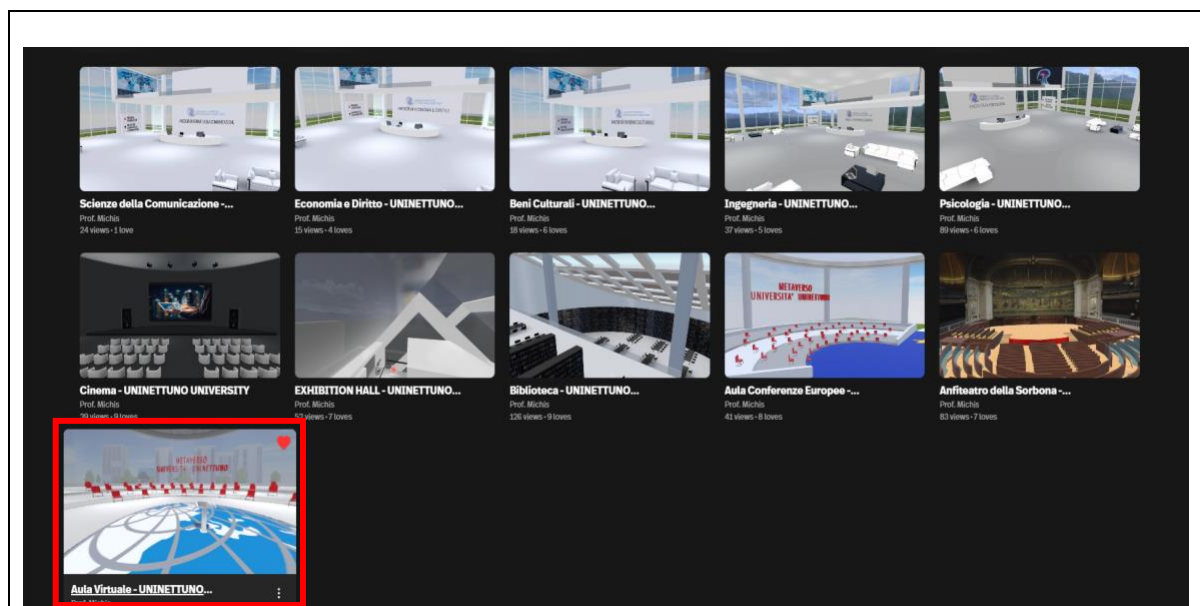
Scienze della Comunicazione -...
Prof. Michis
24 views • 1 love

Economia e Diritto - UNINETTUNO...
Prof. Michis
15 views • 4 loves

Beni Culturali - UNINETTUNO...
Prof. Michis
18 views • 6 loves

Ingegneria - UNINETTUNO...
Prof. Michis
37 views • 5 loves

Psicologia - UNINETTUNO...
Prof. Michis
89 views • 6 loves

Cinema - UNINETTUNO UNIVERSITY
Prof. Michis
39 views • 9 loves

EXHIBITION HALL - UNINETTUNO...
Prof. Michis
52 views • 7 loves

Biblioteca - UNINETTUNO...
Prof. Michis
126 views • 9 loves

METAVERSO UNIVERSITA' UNINETTUNO

Aula Conferenze Europee -...
Prof. Michis
41 views • 8 loves

Anfiteatro della Sorbona -...
Prof. Michis
83 views • 7 loves

METAVERSO UNIVERSITA' UNINETTUNO

Aula Virtuale - UNINETTUNO...
Prof. Michis